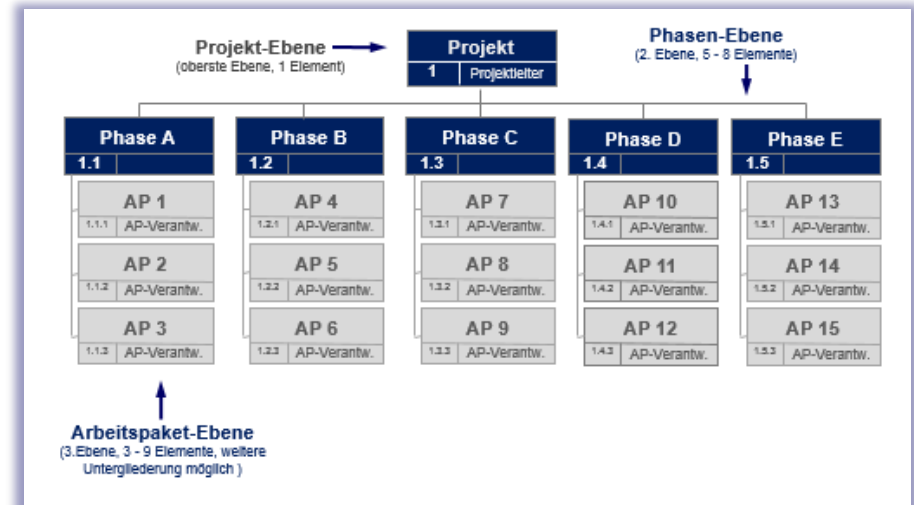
Projekt-Ebene
(oberste Ebene, 1 Element)

Projekt
1 Projektleiter

Phasen-Ebene
(2. Ebene, 5 - 8 Elemente)

Phase A
1.1

AP 1
1.1.1 AP-Verantw.

AP 2
1.1.2 AP-Verantw.

AP 3
1.1.3 AP-Verantw.

Phase B
1.2

AP 4
1.2.1 AP-Verantw.

AP 5
1.2.2 AP-Verantw.

AP 6
1.2.3 AP-Verantw.

Phase C
1.3

AP 7
1.3.1 AP-Verantw.

AP 8
1.3.2 AP-Verantw.

AP 9
1.3.3 AP-Verantw.

Phase D
1.4

AP 10
1.4.1 AP-Verantw.

AP 11
1.4.2 AP-Verantw.

AP 12
1.4.3 AP-Verantw.

Phase E
1.5

AP 13
1.5.1 AP-Verantw.

AP 14
1.5.2 AP-Verantw.

AP 15
1.5.3 AP-Verantw.

Arbeitspaket-Ebene
(3.Ebene, 3 - 9 Elemente, weitere Untergliederung möglich )